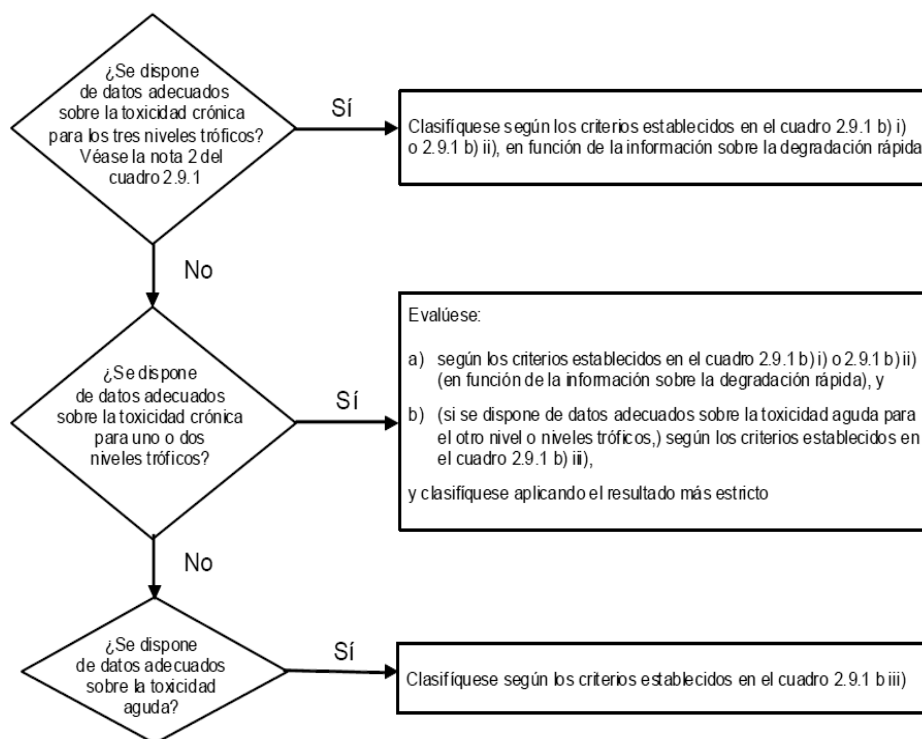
¿Se dispone de datos adecuados sobre la toxicidad crónica para los tres niveles tróficos? Véase la nota 2 del cuadro 2.9.1

Sí

Clasifíquese según los criterios establecidos en el cuadro 2.9.1 b) i) o 2.9.1 b) ii), en función de la información sobre la degradación rápida

No

¿Se dispone de datos adecuados sobre la toxicidad crónica para uno o dos niveles tróficos?

Sí

Evalúese:

a) según los criterios establecidos en el cuadro 2.9.1 b) i) o 2.9.1 b) ii) (en función de la información sobre la degradación rápida), y

b) (si se dispone de datos adecuados sobre la toxicidad aguda para el otro nivel o niveles tróficos,) según los criterios establecidos en el cuadro 2.9.1 b) iii),

y clasifíquese aplicando el resultado más estricto

No

¿Se dispone de datos adecuados sobre la toxicidad aguda?

Sí

Clasifíquese según los criterios establecidos en el cuadro 2.9.1 b iii)